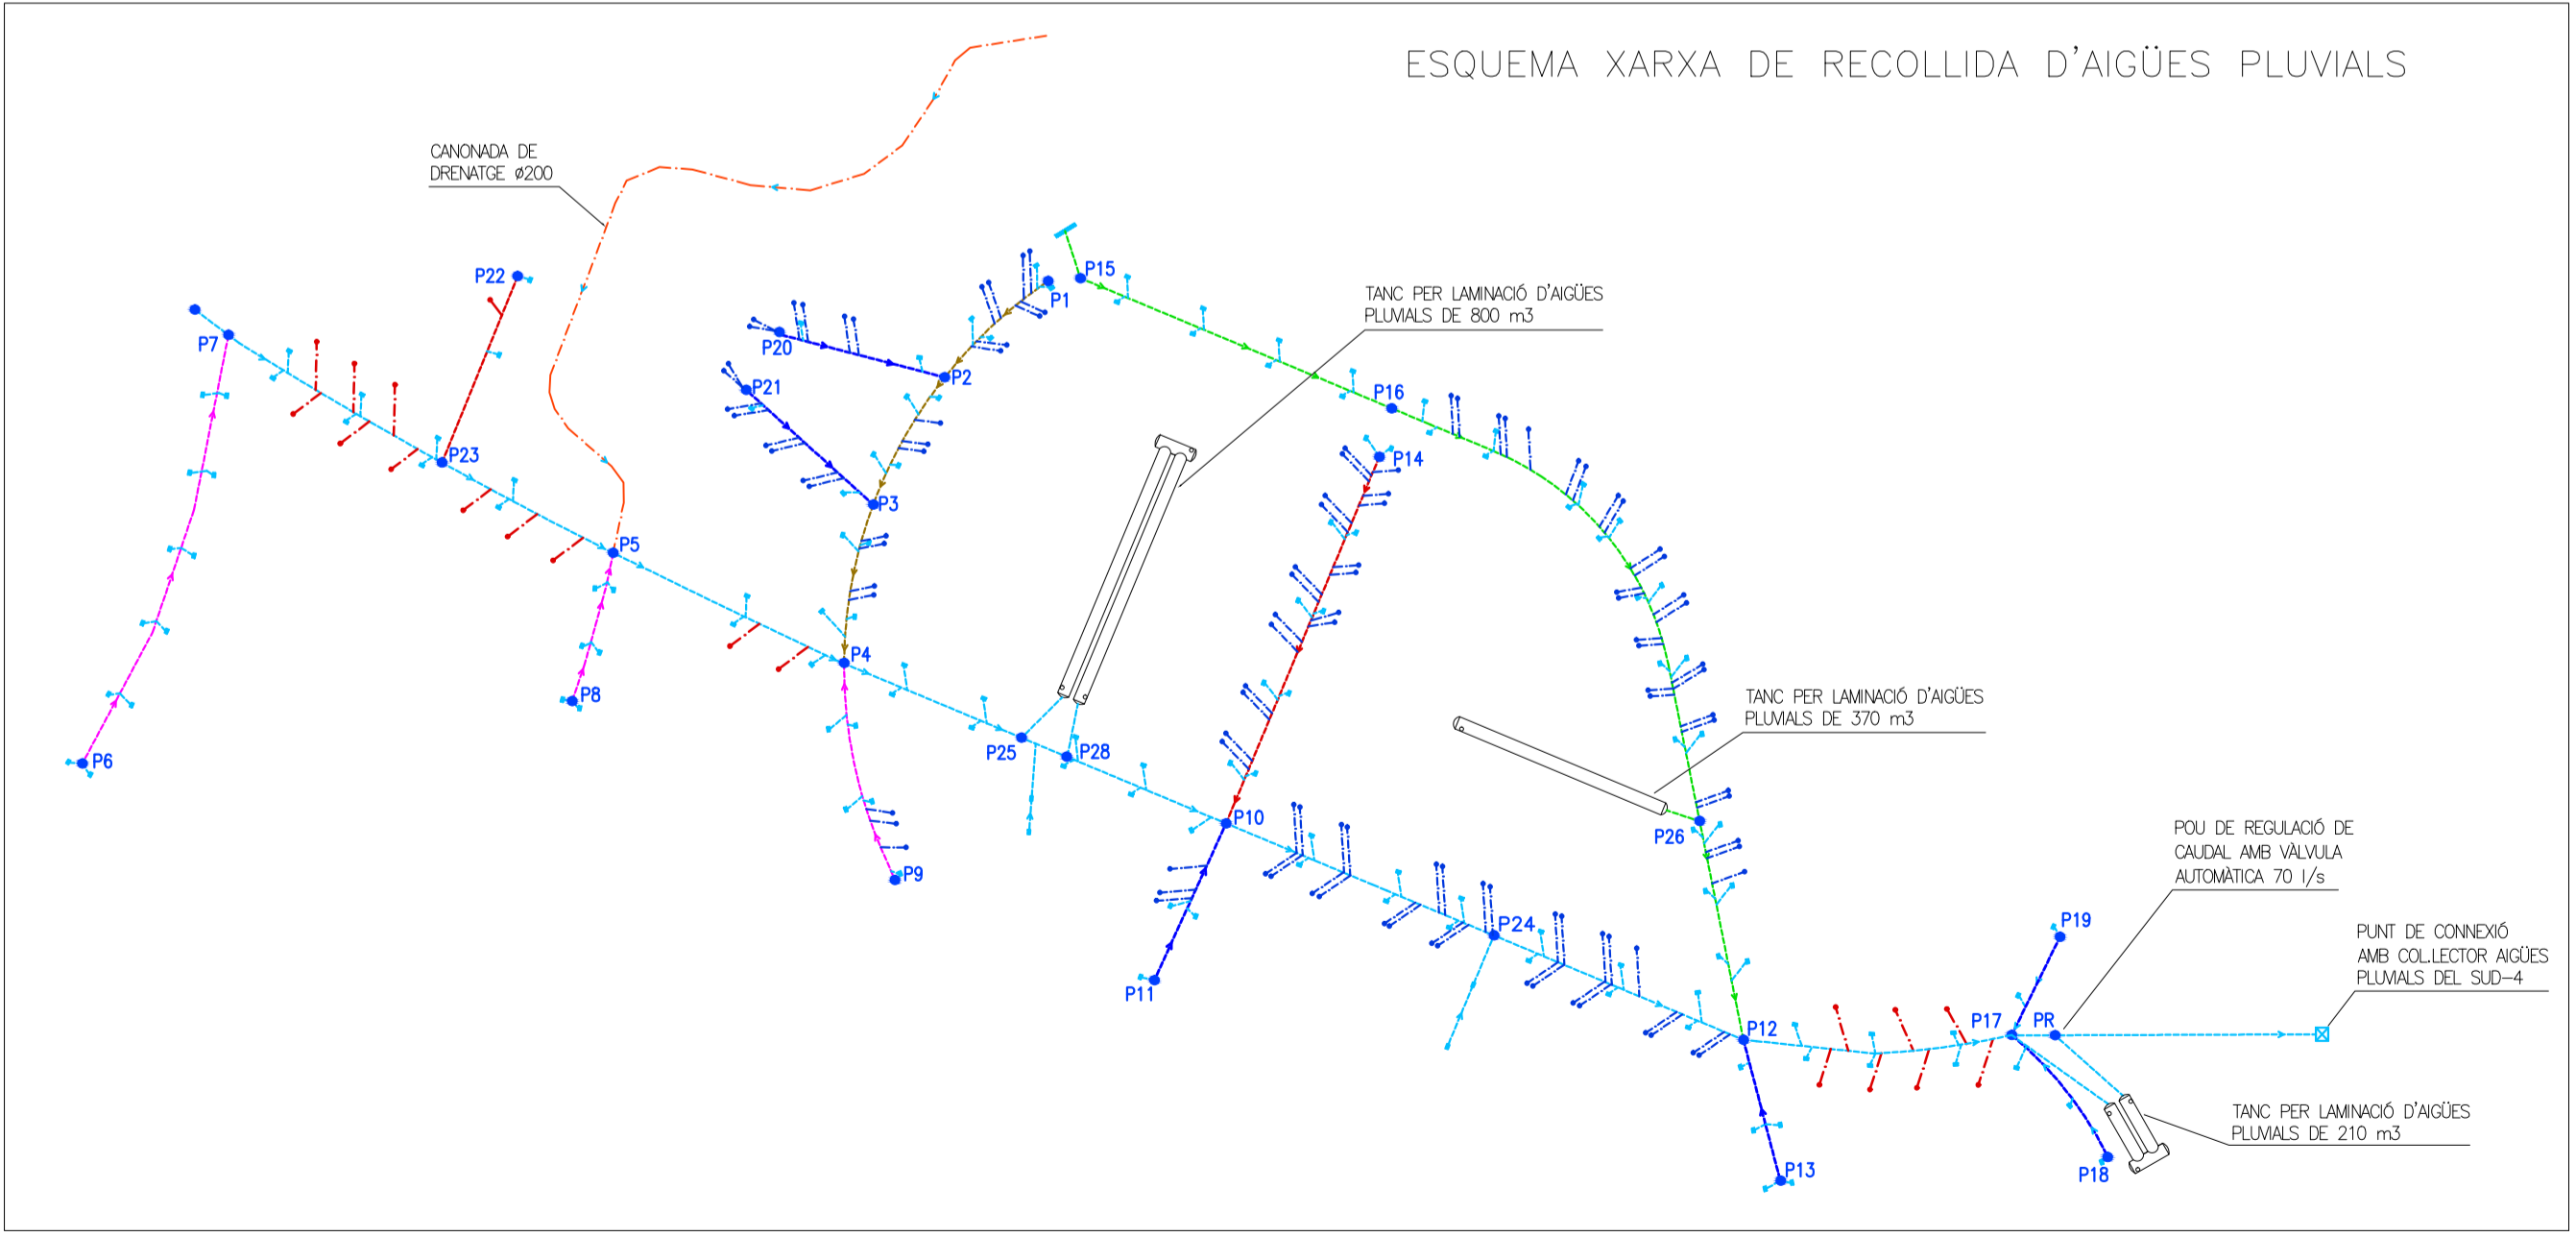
ESQUEMA XARXA DE RECOLLIDA D'AIGÜES PLUVIALS

CANONADA DE DRENATGE ø200

TANC PER LAMINACIÓ D'AIGÜES PLUVIALS DE 800 m3

TANC PER LAMINACIÓ D'AIGÜES PLUVIALS DE 370 m3

POU DE REGULACIÓ DE CAUDAL AMB VÀLVULA AUTOMÀTICA 70 l/s

PUNT DE CONNEXIÓ AMB COL.LECTOR AIGÜES PLUVIALS DEL SUD-4

TANC PER LAMINACIÓ D'AIGÜES PLUVIALS DE 210 m3

P22
P7
P23
P5
P6
P8
P4
P9
P20
P21
P2
P3
P1
P15
P16
P14
P25
P28
P10
P11
P26
P24
P12
P13
P19
P17
PR
P18